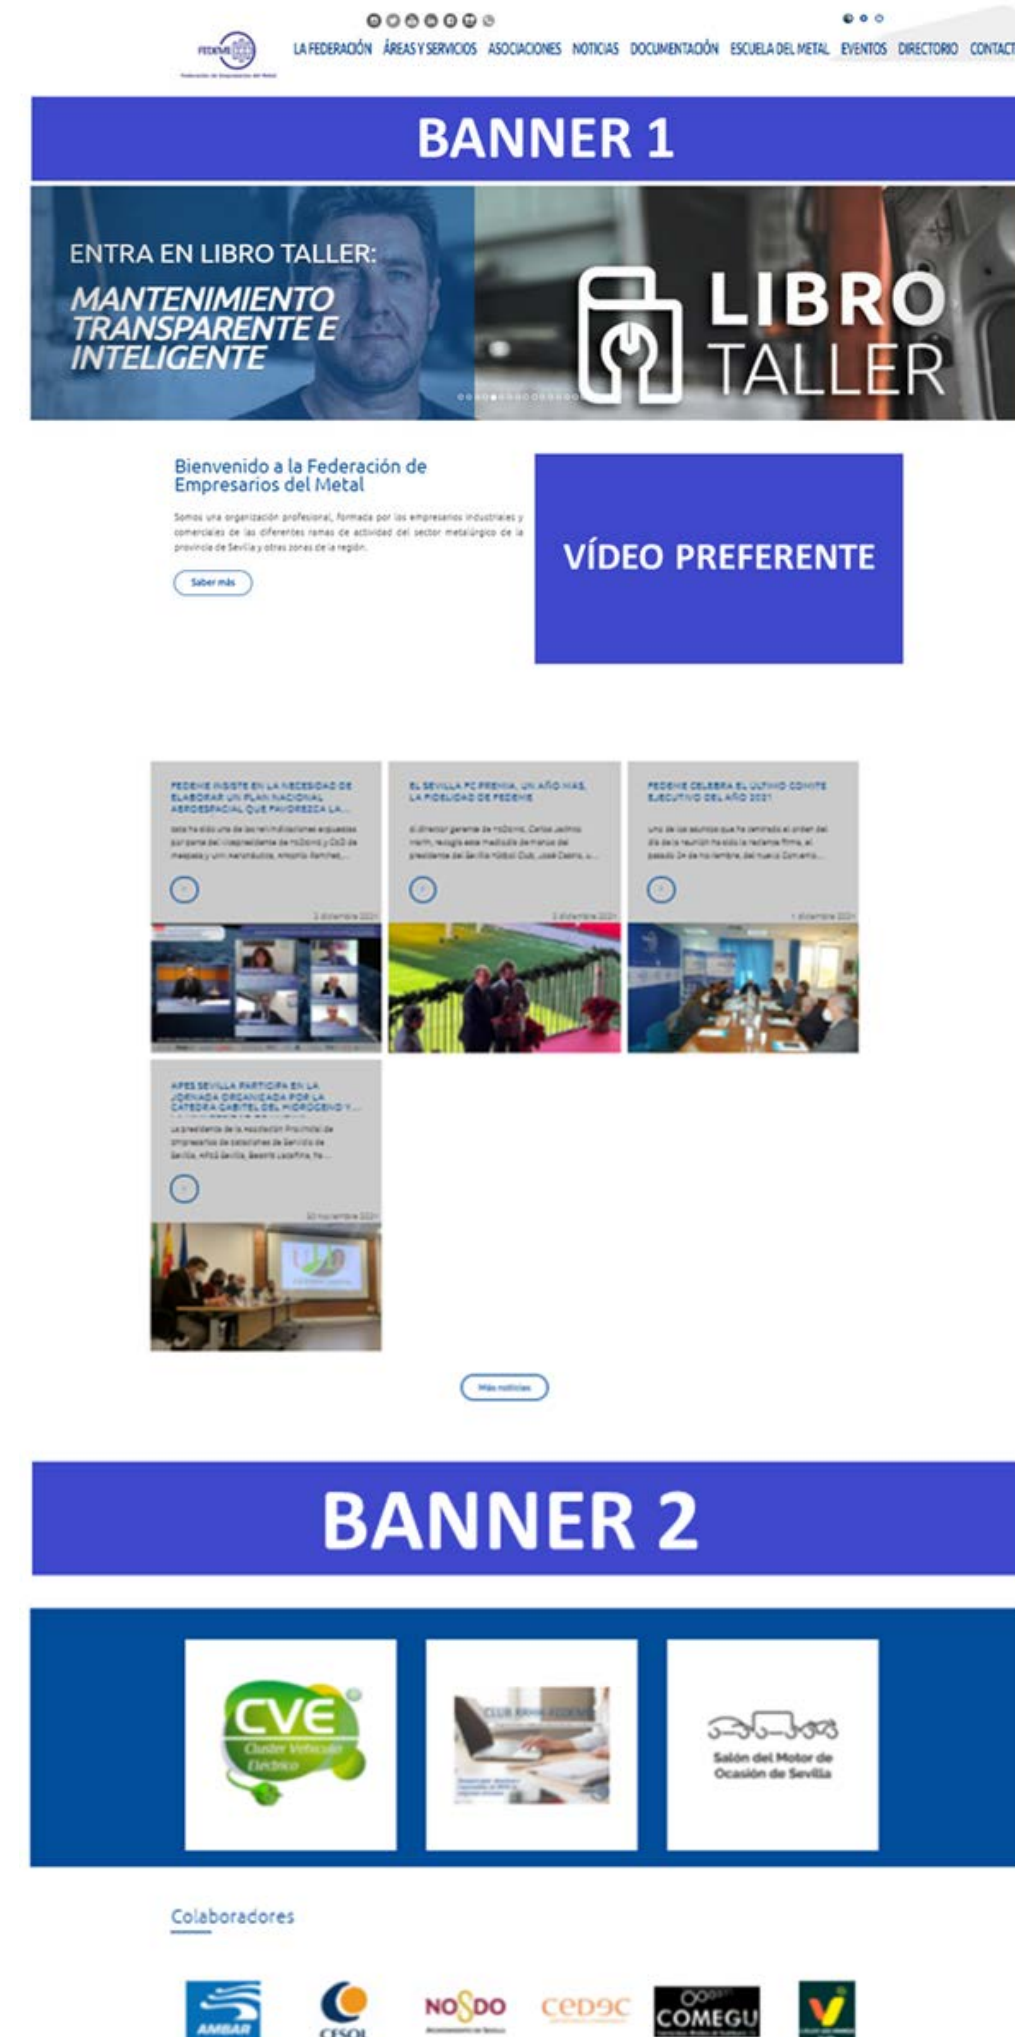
FEDEME Federación de Empresarios del Metal

LA FEDERACIÓN ÁREAS Y SERVICIOS ASOCIACIONES NOTICIAS DOCUMENTACIÓN ESCUELA DEL METAL EVENTOS DIRECTORIO CONTACT

BANNER 1

ENTRA EN LIBRO TALLER:
MANTENIMIENTO TRANSPARENTE E INTELIGENTE

LIBRO TALLER

Bienvenido a la Federación de Empresarios del Metal

Somos una organización profesional, formada por los empresarios industriales y comerciales de las diferentes ramas de actividad del sector metalúrgico de la provincia de Sevilla y otras zonas de la región.

Saber más

VÍDEO PREFERENTE

FEDEME INSISTE EN LA NECESIDAD DE ELABORAR UN PLAN NACIONAL AEROESPACIAL QUE FAVOREZCA LA...

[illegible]

EL SEVILLA FC PREMIA, UN AÑO MÁS, LA FIDELIDAD DE FEDEME

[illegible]

FEDEME CELEBRA EL ÚLTIMO COMITÉ EJECUTIVO DEL AÑO 2021

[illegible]

APES SEVILLA PARTICIPA EN LA JORNADA ORGANIZADA POR LA CÁTEDRA GABITEL DEL HIDRÓGENO Y...

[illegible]

Más noticias

BANNER 2

CVE Cluster Vehículo Eléctrico

CLUB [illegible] FEDEME

Salón del Motor de Ocasión de Sevilla

Colaboradores

AMBAR CESOL NOSDO cedec COMEGU